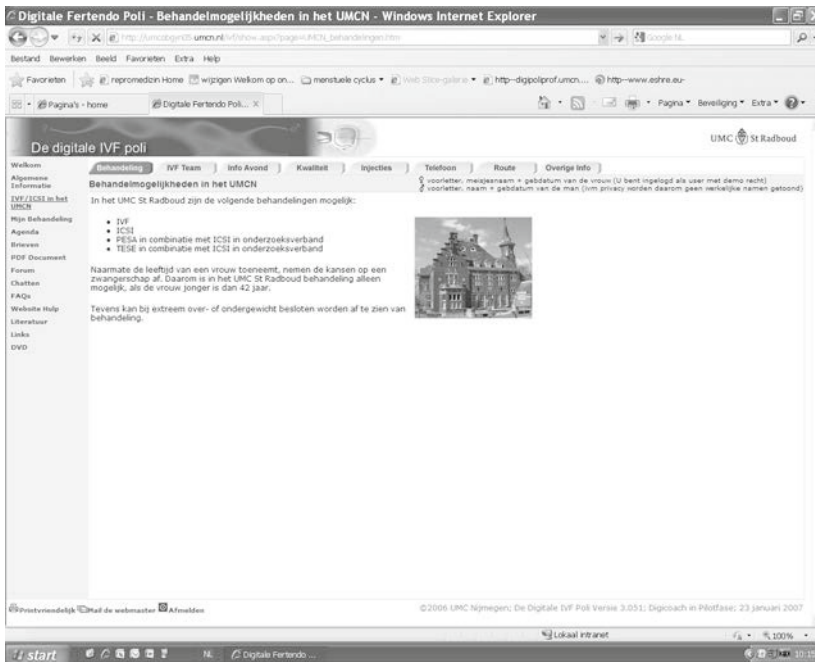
Digitale Fertendo Poli - Behandelmogelijkheden in het UMCN - Windows Internet Explorer

http://umcsbgn05.umcn.nl/ivf/show.aspx?page=UMCN_behandelingen.htm

Google NL

Bestand Bewerken Beeld Favorieten Extra Help

Favorieten repromedizin Home wijzigen Welkom op on... menstruele cyclus Web Slice-galerie http--digipoliprof.umcn... http--www.eshre.eu-

Pagina's - home Digitale Fertendo Poli...

Pagina Beveiliging Extra

De digitale IVF poli

UMC St Radboud

Welkom
Algemene Informatie
IVF/ICSI in het UMCN
Mijn Behandeling
Agenda
Brieven
PDF Document
Forum
Chatten
FAQs
Website Hulp
Literatuur
Links
DVD

Behandeling | IVF Team | Info Avond | Kwaliteit | Injecties | Telefoon | Route | Overige info

Behandelmogelijkheden in het UMCN

♀ voorletter, meisjesnaam + gebdatum van de vrouw (U bent ingelogd als user met demo recht)
♂ voorletter, naam + gebdatum van de man (ivm privacy worden daarom geen werkelijke namen getoond)

In het UMC St Radboud zijn de volgende behandelingen mogelijk:

• IVF
• ICSI
• PESA in combinatie met ICSI in onderzoeksverband
• TESE in combinatie met ICSI in onderzoeksverband

Naarmate de leeftijd van een vrouw toeneemt, nemen de kansen op een zwangerschap af. Daarom is in het UMC St Radboud behandeling alleen mogelijk, als de vrouw jonger is dan 42 jaar.

Tevens kan bij extreem over- of ondergewicht besloten worden af te zien van behandeling.

Printvriendelijk Mail de webmaster Afmelden

©2006 UMC Nijmegen; De Digitale IVF Poli Versie 3.051; Digicoach in Pilotfase; 23 januari 2007

Lokaal intranet 100%

start NL Digitale Fertendo ... 10:15